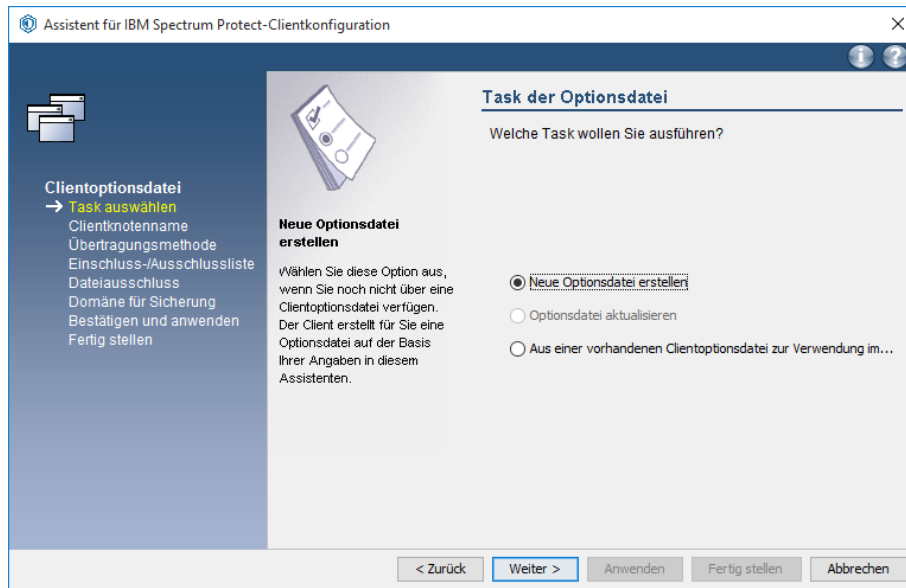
Assistent für IBM Spectrum Protect-Clientkonfiguration

×

Clientoptionsdatei
→ Task auswählen
Clientknotenname
Übertragungsmethode
Einschluss-/Ausschlussliste
Dateiausschluss
Domäne für Sicherung
Bestätigen und anwenden
Fertig stellen

Neue Optionsdatei erstellen

Wählen Sie diese Option aus, wenn Sie noch nicht über eine Clientoptionsdatei verfügen. Der Client erstellt für Sie eine Optionsdatei auf der Basis Ihrer Angaben in diesem Assistenten.

Task der Optionsdatei

Welche Task wollen Sie ausführen?

Neue Optionsdatei erstellen

Optionsdatei aktualisieren

Aus einer vorhandenen Clientoptionsdatei zur Verwendung im...

< Zurück

Weiter >

Anwenden

Fertig stellen

Abbrechen